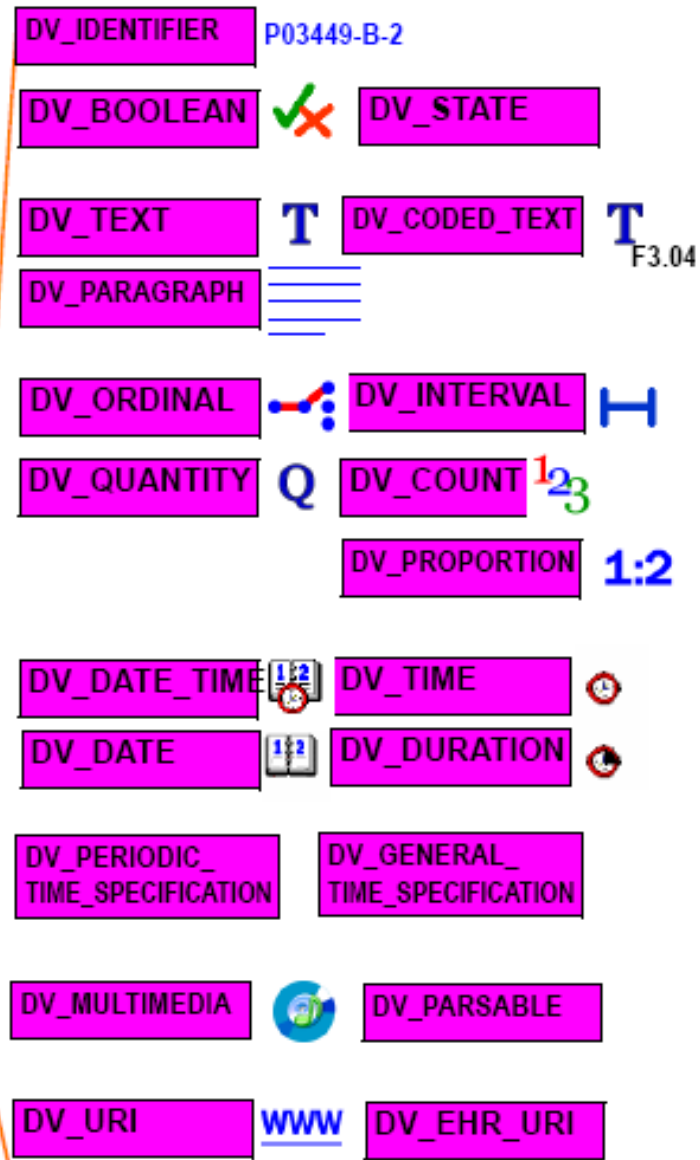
DV_IDENTIFIER P03449-B-2

DV_BOOLEAN DV_STATE

DV_TEXT T DV_CODED_TEXT T F3.04

DV_PARAGRAPH

DV_ORDINAL DV_INTERVAL

DV_QUANTITY Q DV_COUNT 123

DV_PROPORTION 1:2

DV_DATE_TIME 1|2 DV_TIME

DV_DATE 1|2 DV_DURATION

DV_PERIODIC_ TIME_SPECIFICATION DV_GENERAL_ TIME_SPECIFICATION

DV_MULTIMEDIA DV_PARSABLE

DV_URI WWW DV_EHR_URI